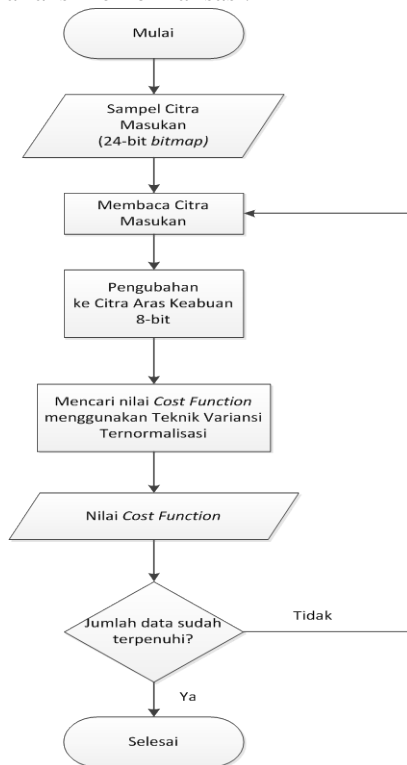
Mulai

Sampel Citra Masukan (24-bit bitmap)

Membaca Citra Masukan

Pengubahan ke Citra Aras Keabuan 8-bit

Mencari nilai Cost Function menggunakan Teknik Variansi Ternormalisasi

Nilai Cost Function

Jumlah data sudah terpenuhi?

Tidak

Ya

Selesai